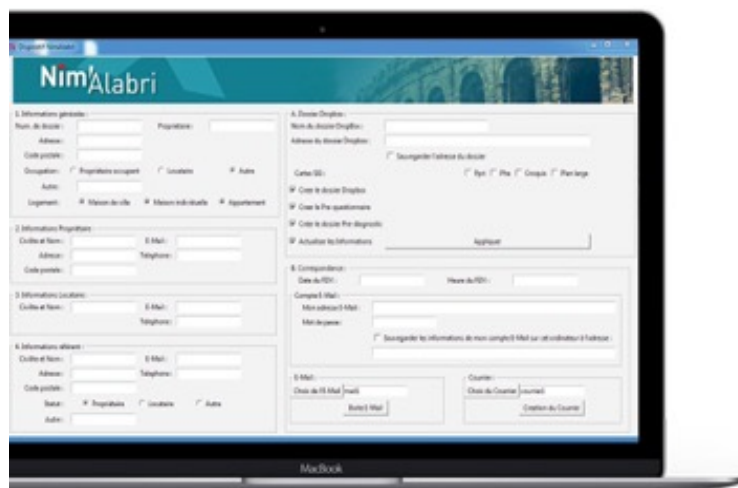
Nim'Alabri

1. Informations générales :
Nom du dossier : Propriétaire :
Adresse :
Code postale :
Occupation : Propriétaire occupant Locataire Autre
Autre :
Logement : Maison de ville Maison individuelle Appartement

2. Informations Propriétaire :
Civilité et Nom : E-Mail :
Adresse : Téléphone :
Code postale :

3. Informations Locataire :
Civilité et Nom : E-Mail :
Téléphone :

4. Informations référent :
Civilité et Nom : E-Mail :
Adresse : Téléphone :
Code postale :
Statut : Propriétaire Locataire Autre
Autre :

A. Dossier Dropbox :
Nom du dossier DropBox :
Adresse du dossier Dropbox :
Sauvegarder l'adresse du dossier
Cartes SIG : Rpn Pts Cinqus Plan large
Creer le dossier Dropbox
Creer le Pre questionnaire
Creer le dossier Pre diagnostic
Actualiser les Informations
Appliquer

B. Correspondance :
Date du RDV : Heure du RDV :
Compte E-Mail :
Mon adresse E-Mail :
Mot de passe :
Sauvegarder les informations de mon compte E-Mail sur cet ordinateur à l'adresse :

E-Mail :
Choix de l'E-Mail mail1
Boite E-Mail

Courrier :
Choix du Courrier courrier1
Création du Courrier

MacBook